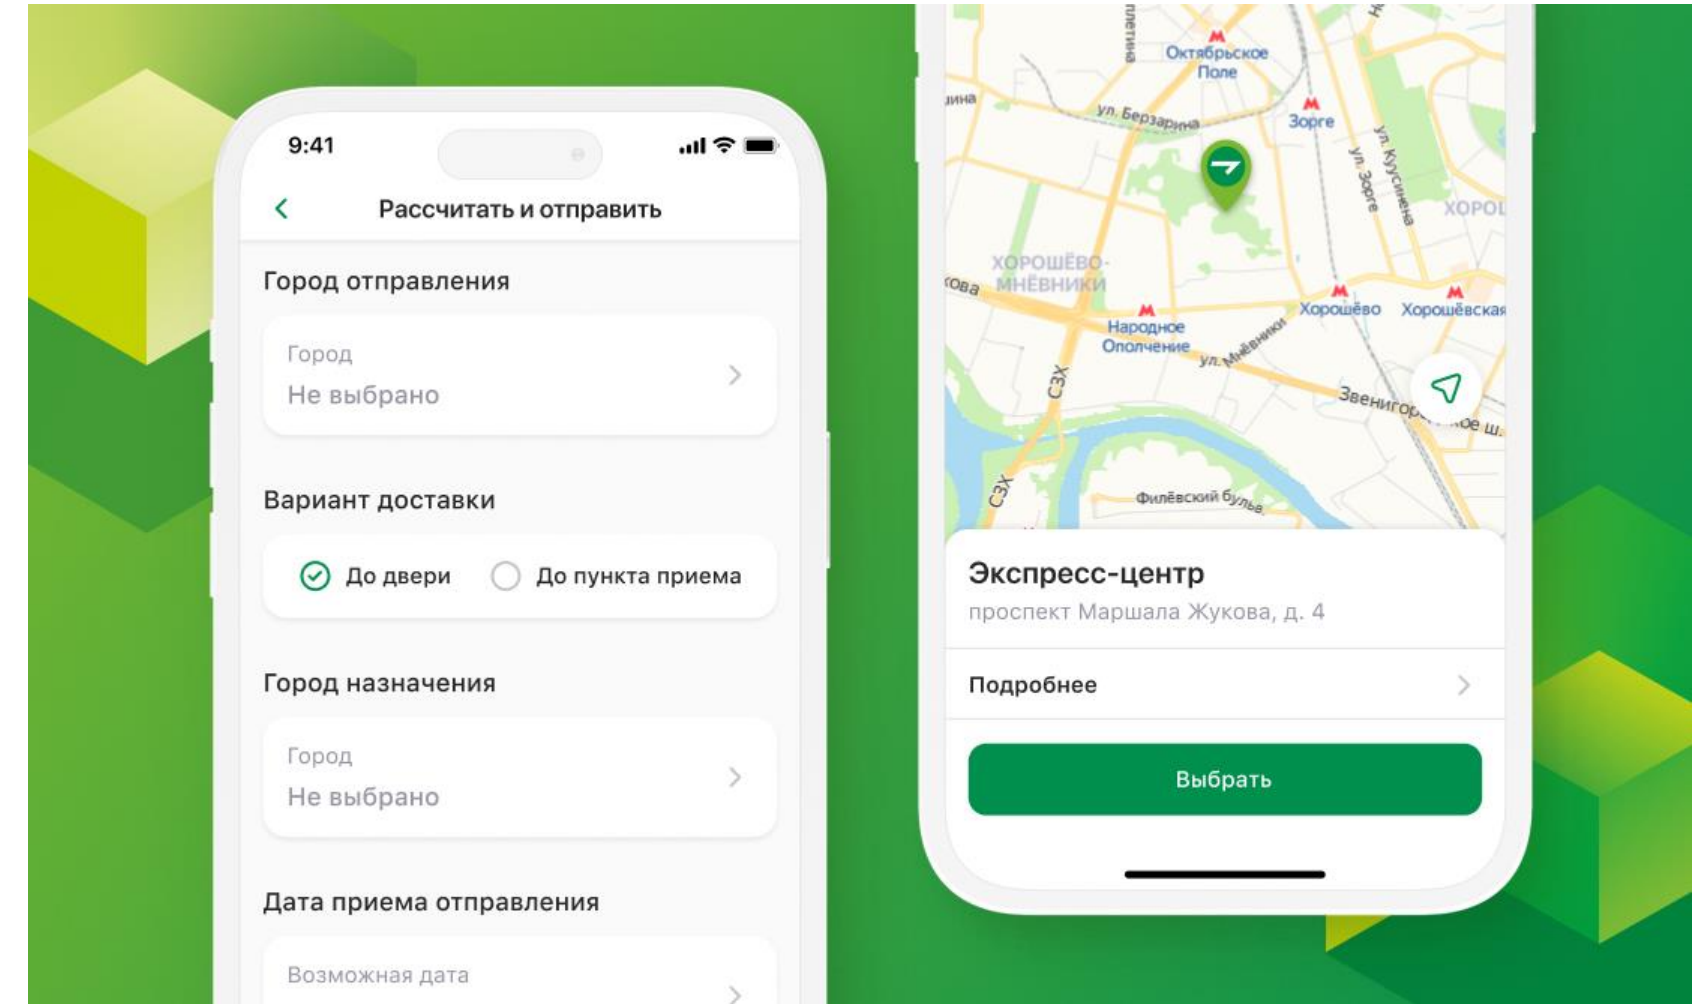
9:41

Рассчитать и отправить

Город отправления

Город
Не выбрано

Вариант доставки

До двери
До пункта приема

Город назначения

Город
Не выбрано

Дата приема отправления

Возможная дата

Октябрьское Поле
ул. Берзарина
Зорге
ул. Зорге
ул. Куусинена
ХОРОШЁВО-МНЁВНИКИ
Народное Ополчение
ул. Мнёвники
Хорошёво
Хорошёвская
Звенигор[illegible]ое ш.
СЗХ
Филёвский бульв.

Экспресс-центр
проспект Маршала Жукова, д. 4

Подробнее

Выбрать